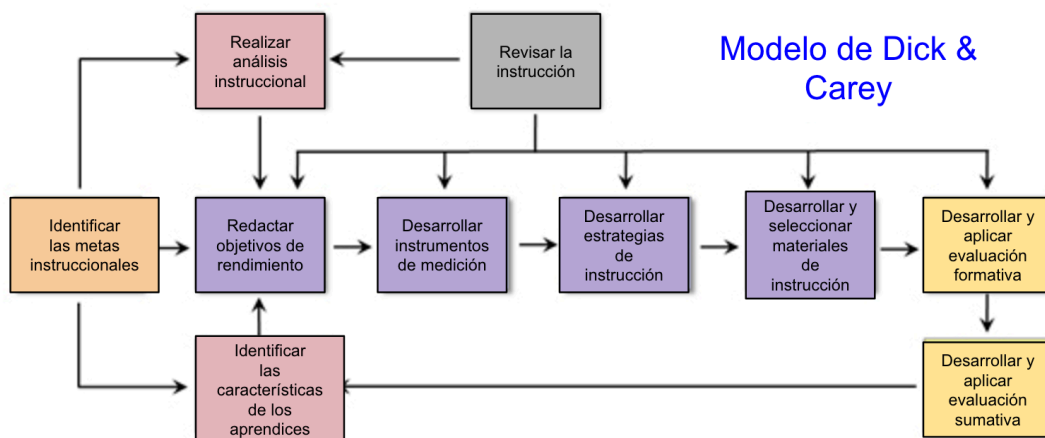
Modelo de Dick & Carey

Realizar análisis instruccional

Revisar la instrucción

Identificar las metas instruccionales

Redactar objetivos de rendimiento

Desarrollar instrumentos de medición

Desarrollar estrategias de instrucción

Desarrollar y seleccionar materiales de instrucción

Desarrollar y aplicar evaluación formativa

Identificar las características de los aprendices

Desarrollar y aplicar evaluación sumativa